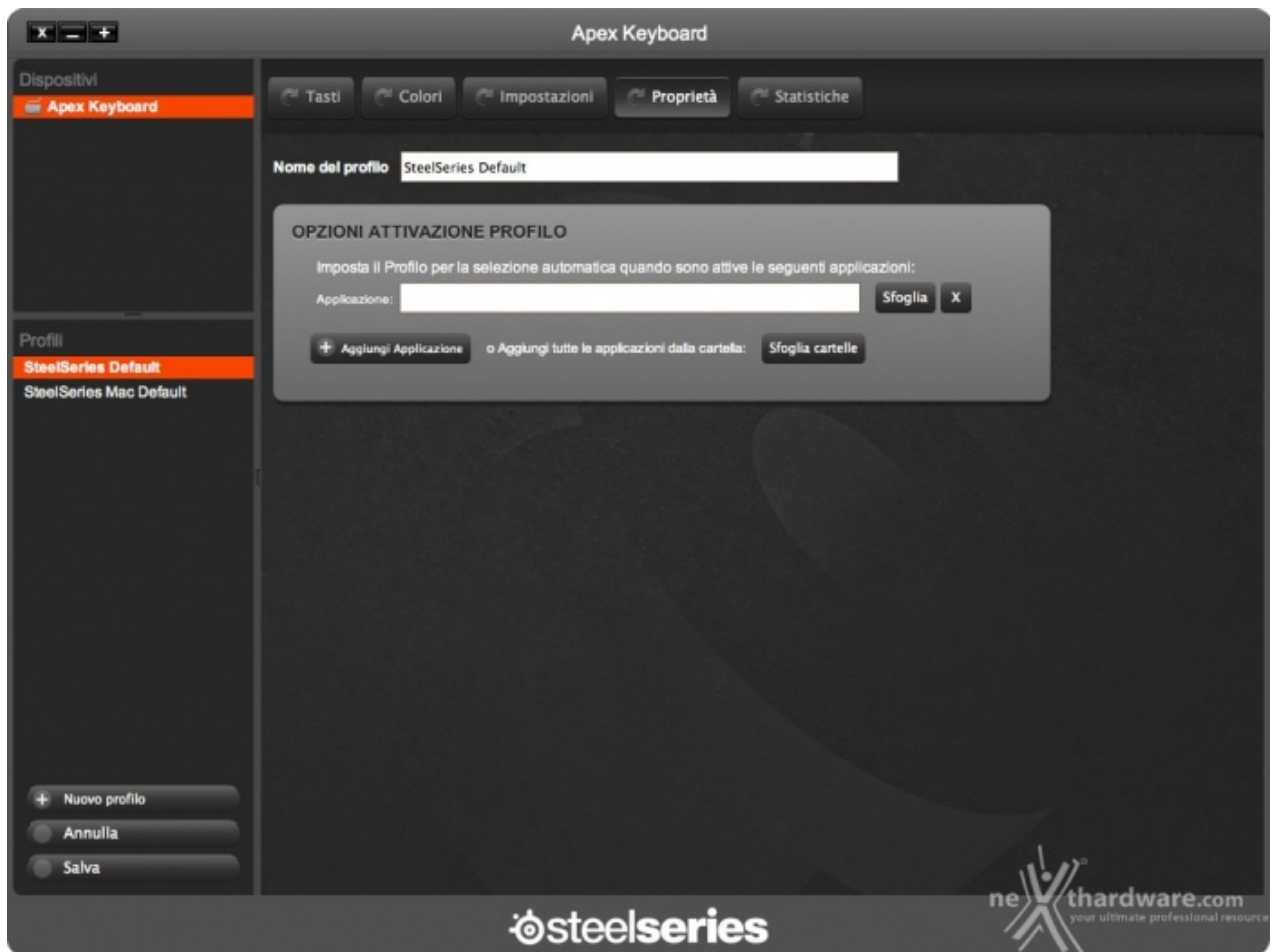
x — +

Apex Keyboard

Dispositivi
Apex Keyboard

Profili
SteelSeries Default
SteelSeries Mac Default

+ Nuovo profilo
Annulla
Salva

Tasti | Colori | Impostazioni | Proprietà | Statistiche

Nome del profilo SteelSeries Default

OPZIONI ATTIVAZIONE PROFILO

Imposta il Profilo per la selezione automatica quando sono attive le seguenti applicazioni:

Applicazione: Sfoglia X

+ Aggiungi Applicazione o Aggiungi tutte le applicazioni dalla cartella: Sfoglia cartelle

steelseries

nexthardware.com
your ultimate professional resource